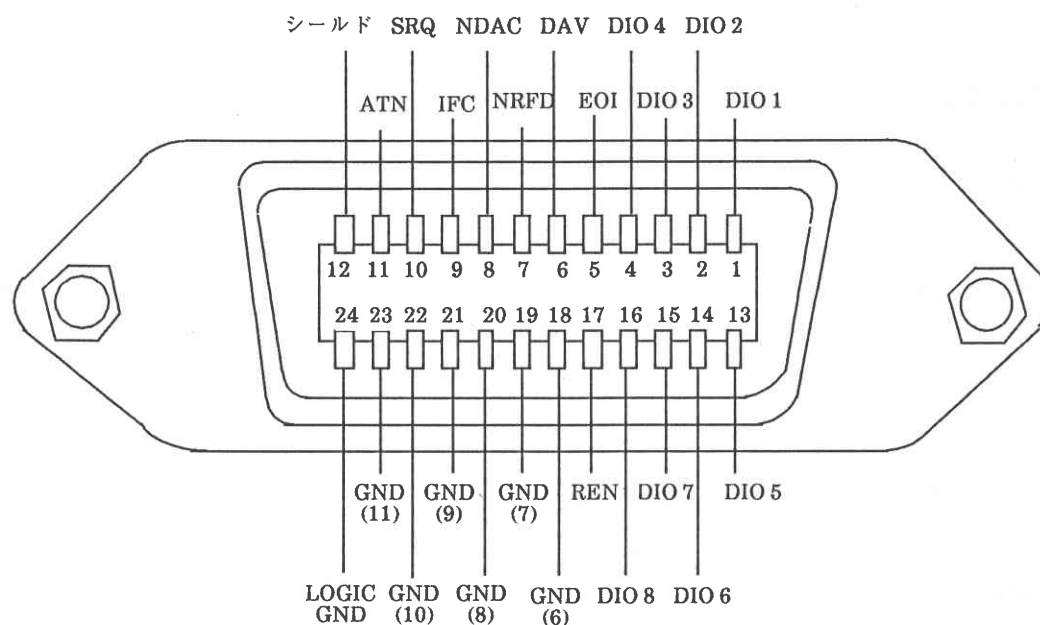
シールド SRQ NDAC DAV DIO 4 DIO 2

ATN IFC NRFD EOI DIO 3 DIO 1

12 11 10 9 8 7 6 5 4 3 2 1

24 23 22 21 20 19 18 17 16 15 14 13

GND (11) GND (9) GND (7) REN DIO 7 DIO 5

LOGIC GND GND (10) GND (8) GND (6) DIO 8 DIO 6